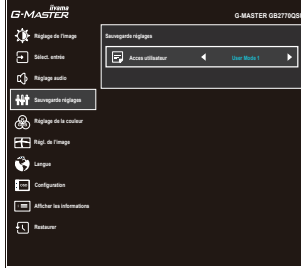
iiyama
G-MASTER

G-MASTER GB2770QSI

Réglage de l'image

Sélect. entrée

Réglage audio

Sauvegarde réglages

Réglage de la couleur

Régl. de l'image

Langue

Configuration

Afficher les informations

Restaurer

Sauvegarde réglages

Accès utilisateur

User Mode 1